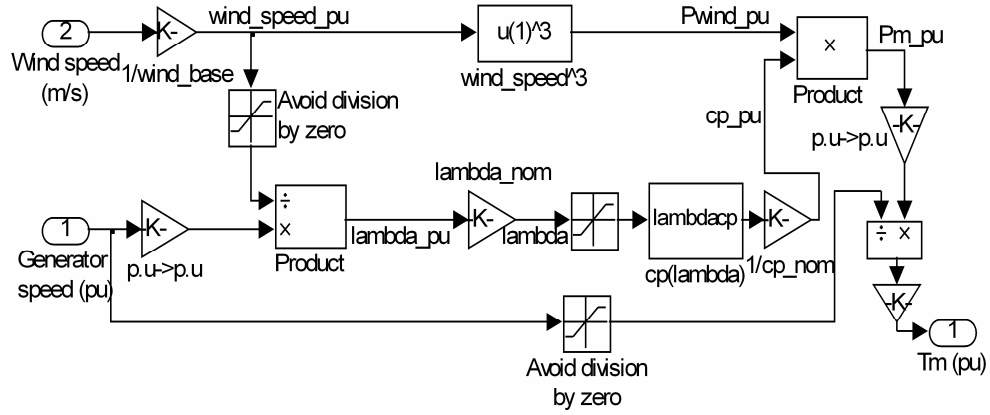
2
Wind speed
(m/s)
-K-
1/wind_base
wind_speed_pu
u(1)^3
wind_speed^3
Pwind_pu
×
Product
Pm_pu
-K-
p.u->p.u
Avoid division
by zero
cp_pu
lambda_nom
1
Generator
speed (pu)
-K-
p.u->p.u
÷
×
Product
lambda_pu
-K-
lambda
lambdacp
cp(lambda)
-K-
1/cp_nom
÷ ×
-K-
1
Tm (pu)
Avoid division
by zero